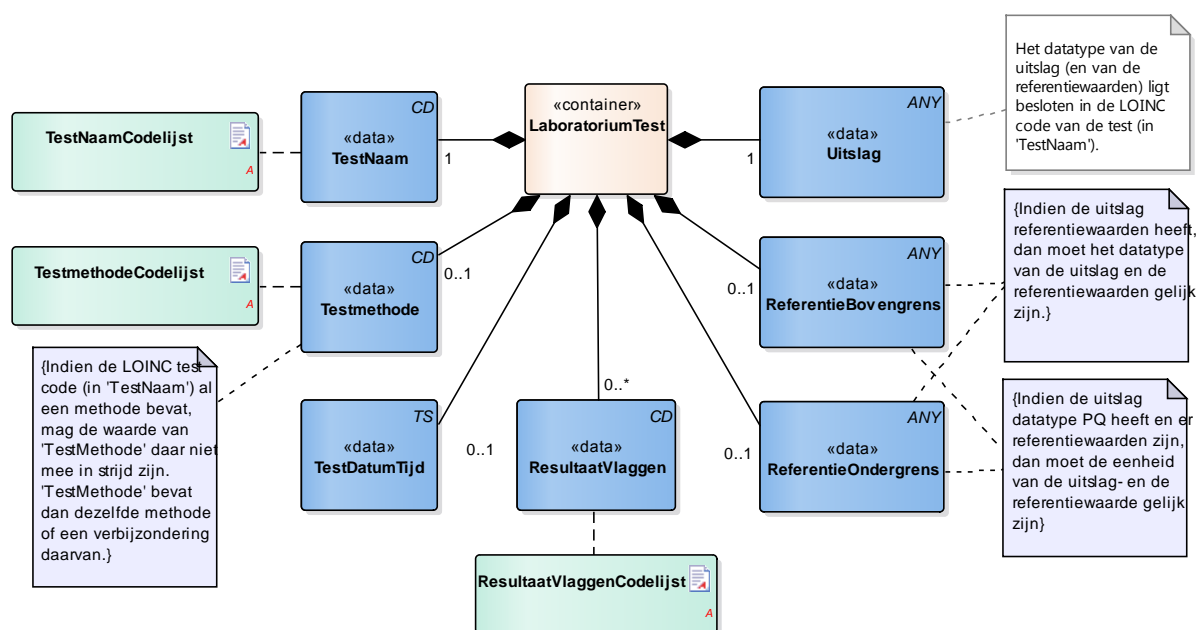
TestNaamCodelijst

A

CD
«data»
TestNaam

1

«container»
LaboratoriumTest

1

ANY
«data»
Uitslag

Het datatype van de uitslag (en van de referentiewaarden) ligt besloten in de LOINC code van de test (in 'TestNaam').

TestmethodeCodelijst

A

CD
«data»
Testmethode

0..1

{Indien de uitslag referentiewaarden heeft, dan moet het datatype van de uitslag en de referentiewaarden gelijk zijn.}

0..1

ANY
«data»
ReferentieBovengrens

{Indien de LOINC test code (in 'TestNaam') al een methode bevat, mag de waarde van 'TestMethode' daar niet mee in strijd zijn. 'TestMethode' bevat dan dezelfde methode of een verbijzondering daarvan.}

0..*

TS
«data»
TestDatumTijd

0..1

CD
«data»
ResultaatVlaggen

0..1

ANY
«data»
ReferentieOndergrens

{Indien de uitslag datatype PQ heeft en er referentiewaarden zijn, dan moet de eenheid van de uitslag- en de referentiewaarde gelijk zijn}

ResultaatVlaggenCodelijst

A